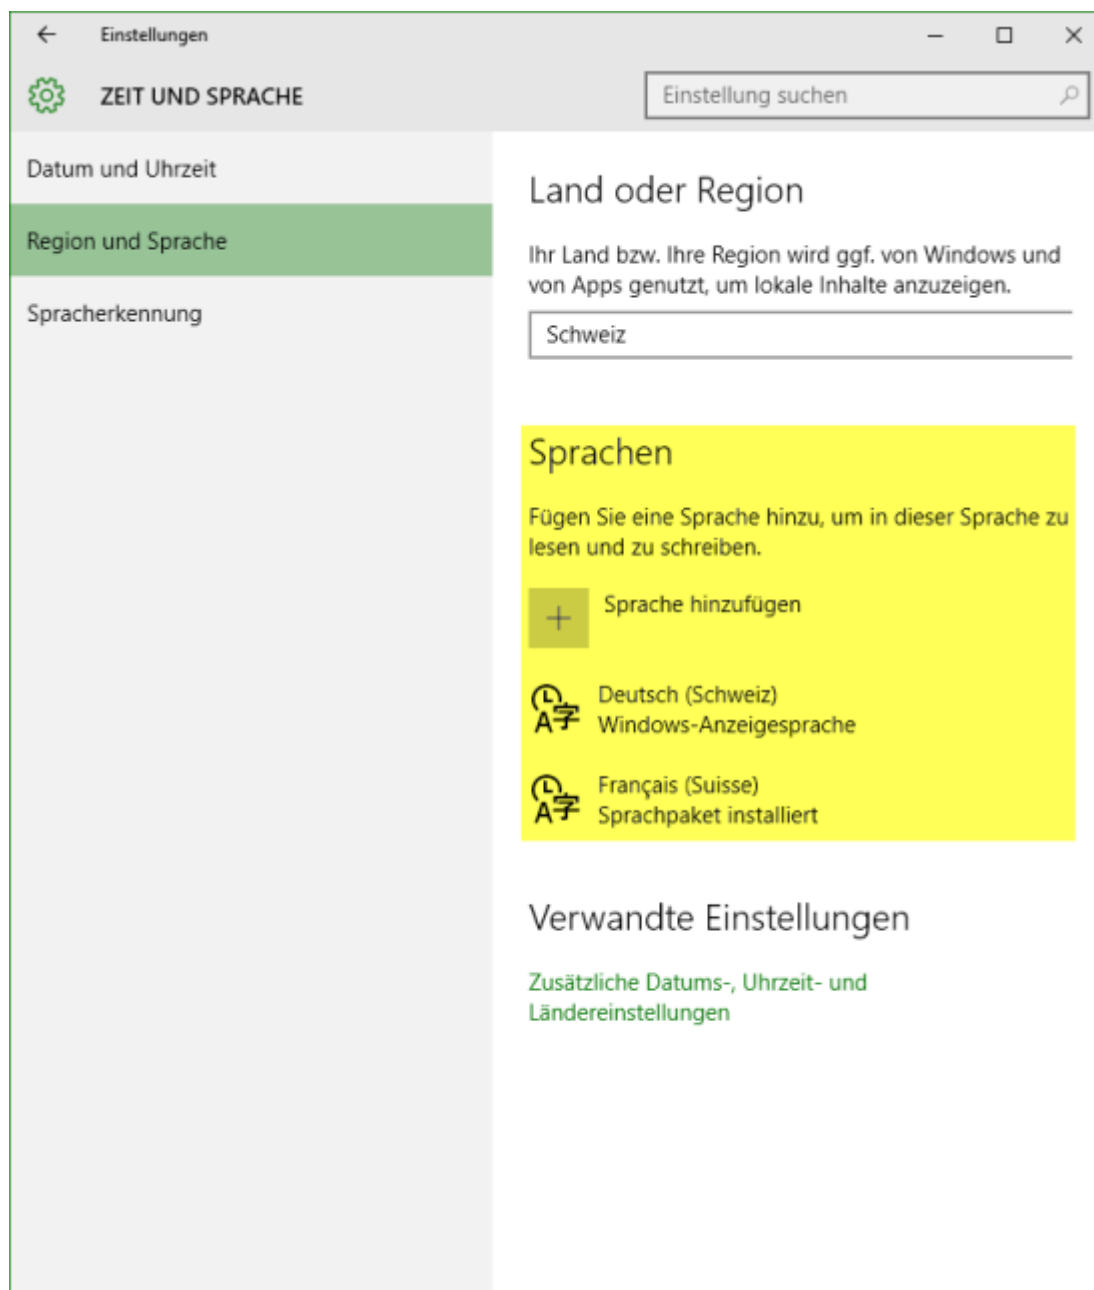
Einstellungen

ZEIT UND SPRACHE

Einstellung suchen

Datum und Uhrzeit

Region und Sprache

Spracherkennung

Land oder Region

Ihr Land bzw. Ihre Region wird ggf. von Windows und von Apps genutzt, um lokale Inhalte anzuzeigen.

Schweiz

Sprachen

Fügen Sie eine Sprache hinzu, um in dieser Sprache zu lesen und zu schreiben.

Sprache hinzufügen

Deutsch (Schweiz)
Windows-Anzeigesprache

Français (Suisse)
Sprachpaket installiert

Verwandte Einstellungen

Zusätzliche Datums-, Uhrzeit- und Ländereinstellungen